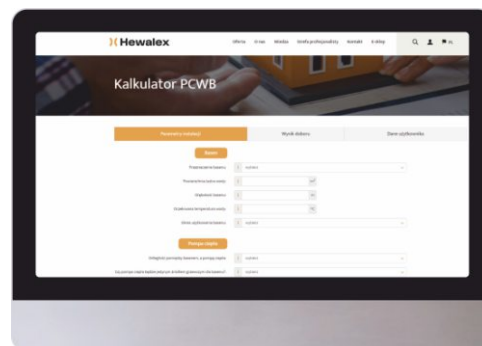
Hewalex

Oferta O nas Wiedza Strefa profesjonalisty Kontakt E-sklep

Kalkulator PCWB

Parametry instalacji

Wynik doboru

Dane użytkownika

Basen

Przeznaczenie basenu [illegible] wybierz

Powierzchnia lustra wody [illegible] $m^2$

Głębokość basenu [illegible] m

Oczekiwana temperatura wody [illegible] °C

Okres użytkowania basenu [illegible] wybierz

Pompa ciepła

Zasięg/moc pompy basenowej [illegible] wybierz

Czy pompa ciepła będzie pracować w której generacji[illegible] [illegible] wybierz